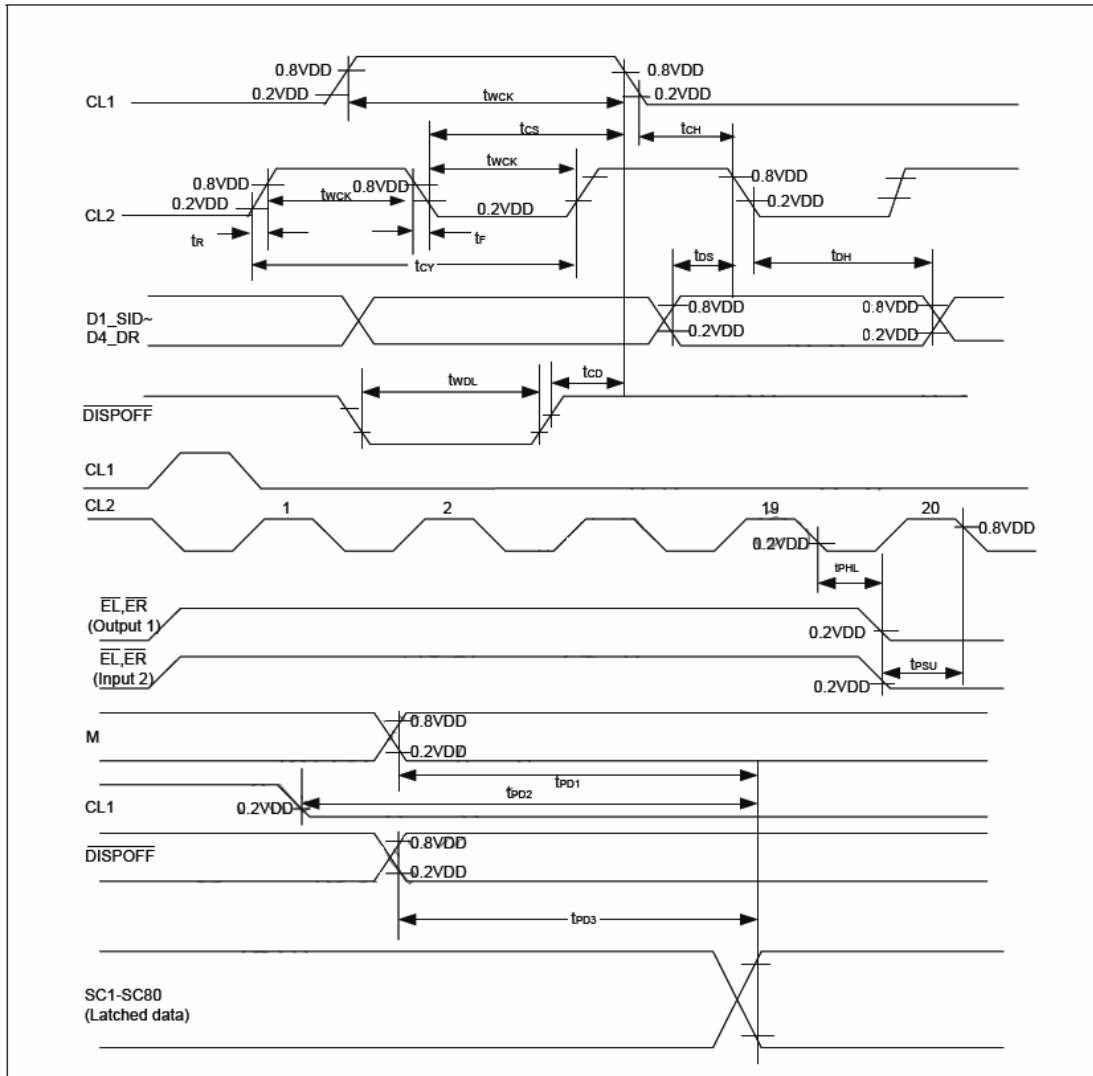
0.8VDD
0.8VDD
CL1
0.2VDD
$t_{WCK}$
0.2VDD
$t_{CS}$
$t_{CH}$
$t_{WCK}$
0.8VDD
0.8VDD
0.8VDD
CL2
0.2VDD
$t_{WCK}$
0.2VDD
0.2VDD
$t_R$
$t_F$
$t_{CY}$
$t_{DS}$
$t_{DH}$
D1_SID~
D4_DR
0.8VDD
0.8VDD
0.2VDD
0.2VDD
$t_{WDL}$
$t_{CD}$
$\overline{DISPOFF}$
CL1
CL2
1
2
19
20
0.2VDD
0.8VDD
$t_{PHL}$
$\overline{EL}$,$\overline{ER}$
(Output 1)
0.2VDD
$\overline{EL}$,$\overline{ER}$
(Input 2)
$t_{PSU}$
0.2VDD
M
0.8VDD
0.2VDD
$t_{PD1}$
CL1
$t_{PD2}$
0.2VDD
$\overline{DISPOFF}$
0.8VDD
0.2VDD
$t_{PD3}$
SC1-SC80
(Latched data)